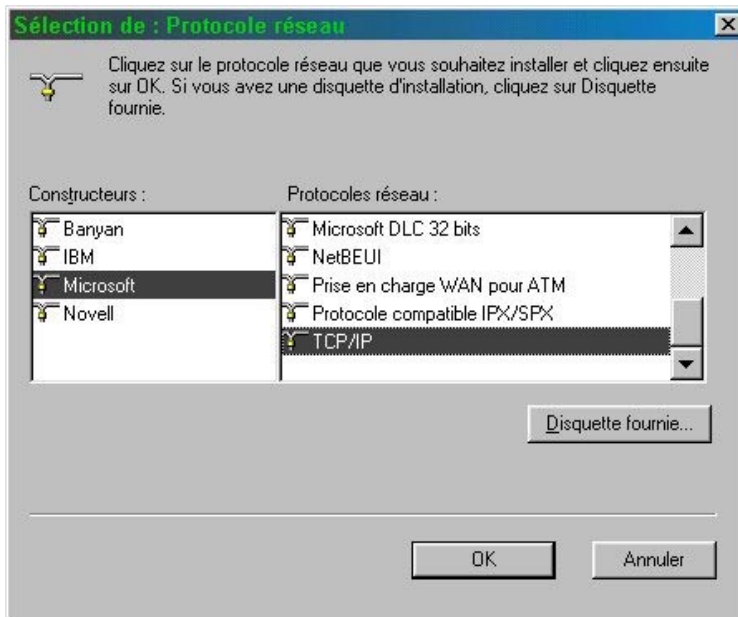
Sélection de : Protocole réseau

Cliquez sur le protocole réseau que vous souhaitez installer et cliquez ensuite sur OK. Si vous avez une disquette d'installation, cliquez sur Disquette fournie.

Constructeurs :

Banyan
IBM
Microsoft
Novell

Protocoles réseau :

Microsoft DLC 32 bits
NetBEUI
Prise en charge WAN pour ATM
Protocole compatible IPX/SPX
TCP/IP

Disquette fournie...

OK

Annuler